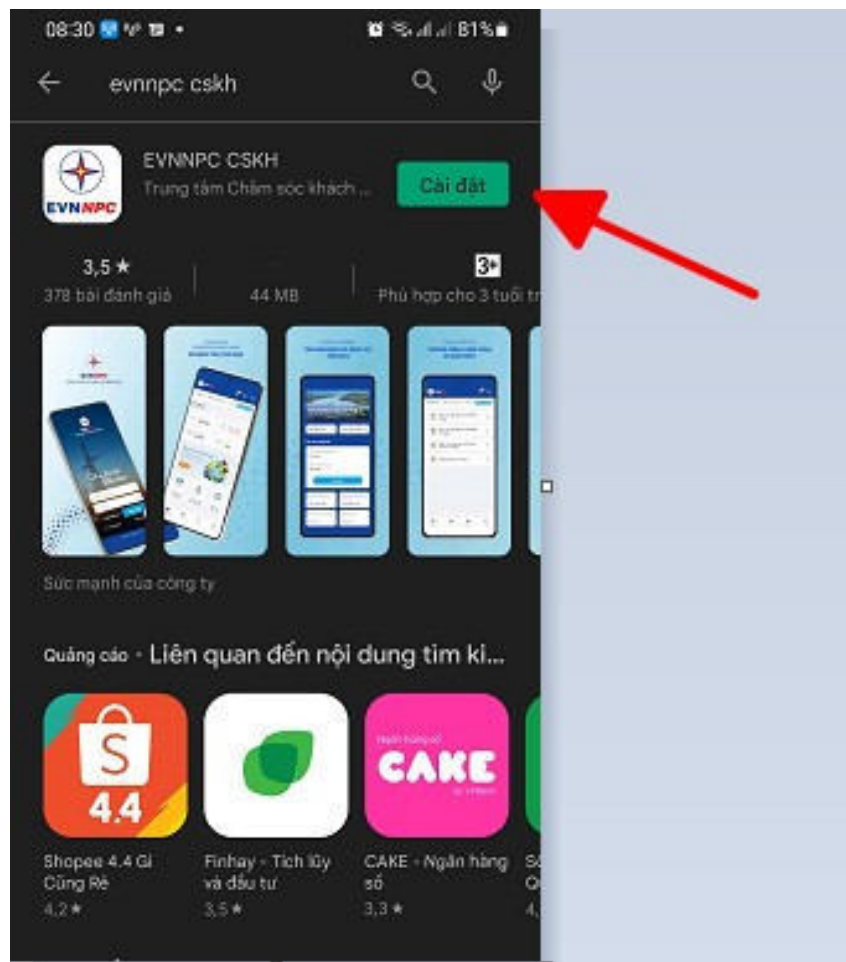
08:30 81%

evnnpc cskh

EVNNPC

EVNNPC CSKH
Trung tâm Chăm sóc khách ...
Cài đặt

3,5 ★
378 bài đánh giá

44 MB

3+
Phù hợp cho 3 tuổi tr

Sức mạnh của công ty

Quảng cáo • Liên quan đến nội dung tìm ki...

4.4

Ngân hàng số
CAKE

Shopee 4.4 Gì Cũng Rẻ
4,2 ★

Finhay - Tích lũy và đầu tư
3,5 ★

CAKE - Ngân hàng số
3,3 ★

Sổ Q
4,